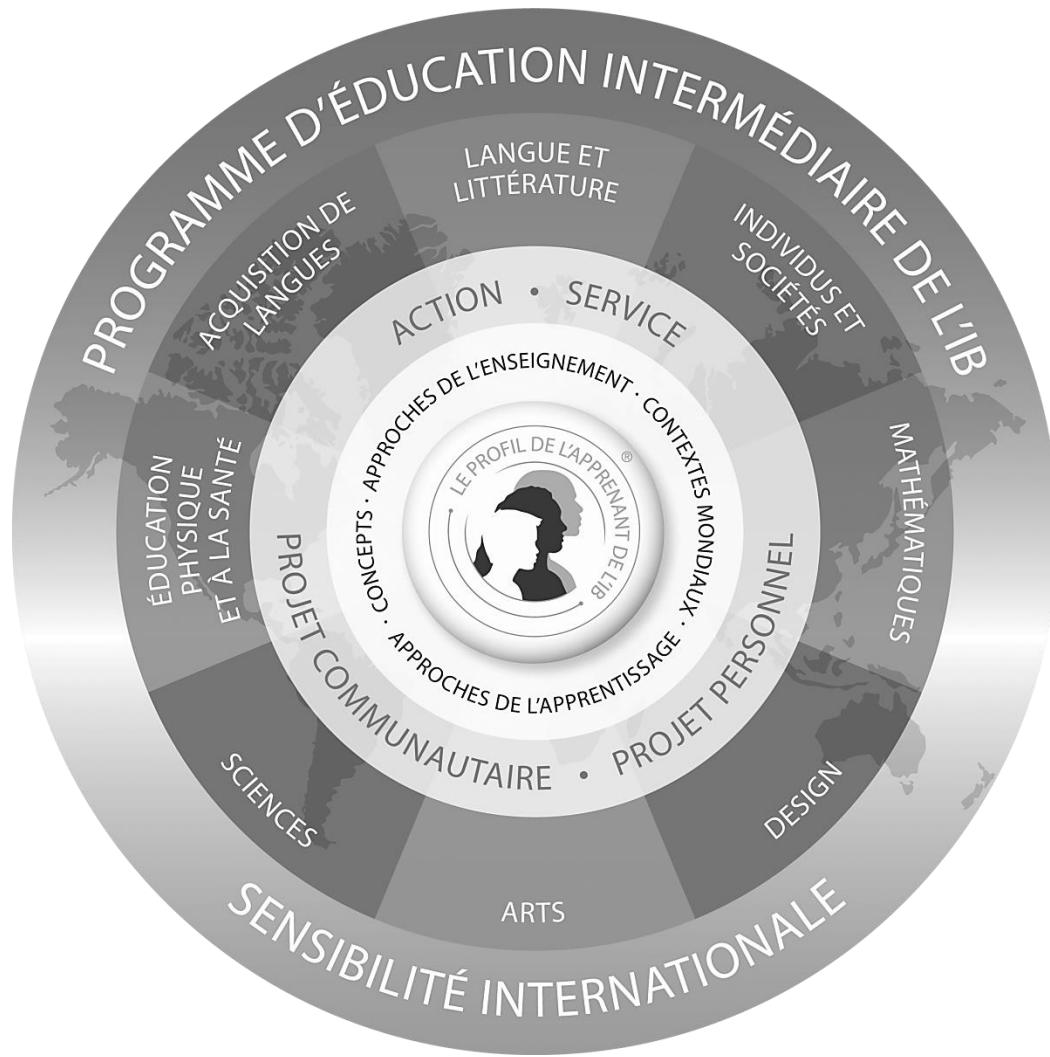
PROGRAMME D'ÉDUCATION INTERMÉDIAIRE DE L'IB

LANGUE ET LITTÉRATURE

INDIVIDUS ET SOCIÉTÉS

MATHÉMATIQUES

DESIGN

ARTS

SCIENCES

ÉDUCATION PHYSIQUE ET À LA SANTÉ

ACQUISITION DE LANGUES

ACTION • SERVICE

PROJET COMMUNAUTAIRE • PROJET PERSONNEL

CONCEPTS · APPROCHES DE L'ENSEIGNEMENT · CONTEXTES MONDIAUX · APPROCHES DE L'APPRENTISSAGE ·

LE PROFIL DE L'APPRENANT DE L'IB ®

SENSIBILITÉ INTERNATIONALE